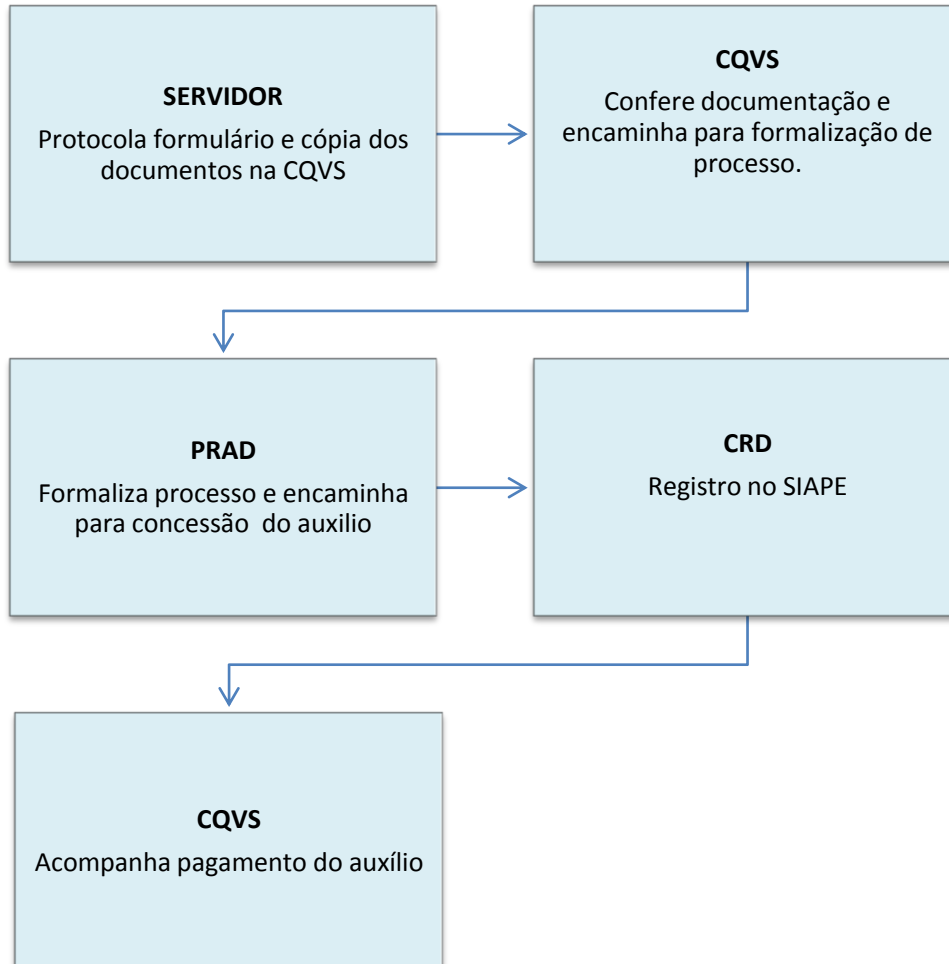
SERVIDOR

Protocola formulário e cópia dos documentos na CQVS

CQVS

Confere documentação e encaminha para formalização de processo.

PRAD

Formaliza processo e encaminha para concessão do auxilio

CRD

Registro no SIAPE

CQVS

Acompanha pagamento do auxílio